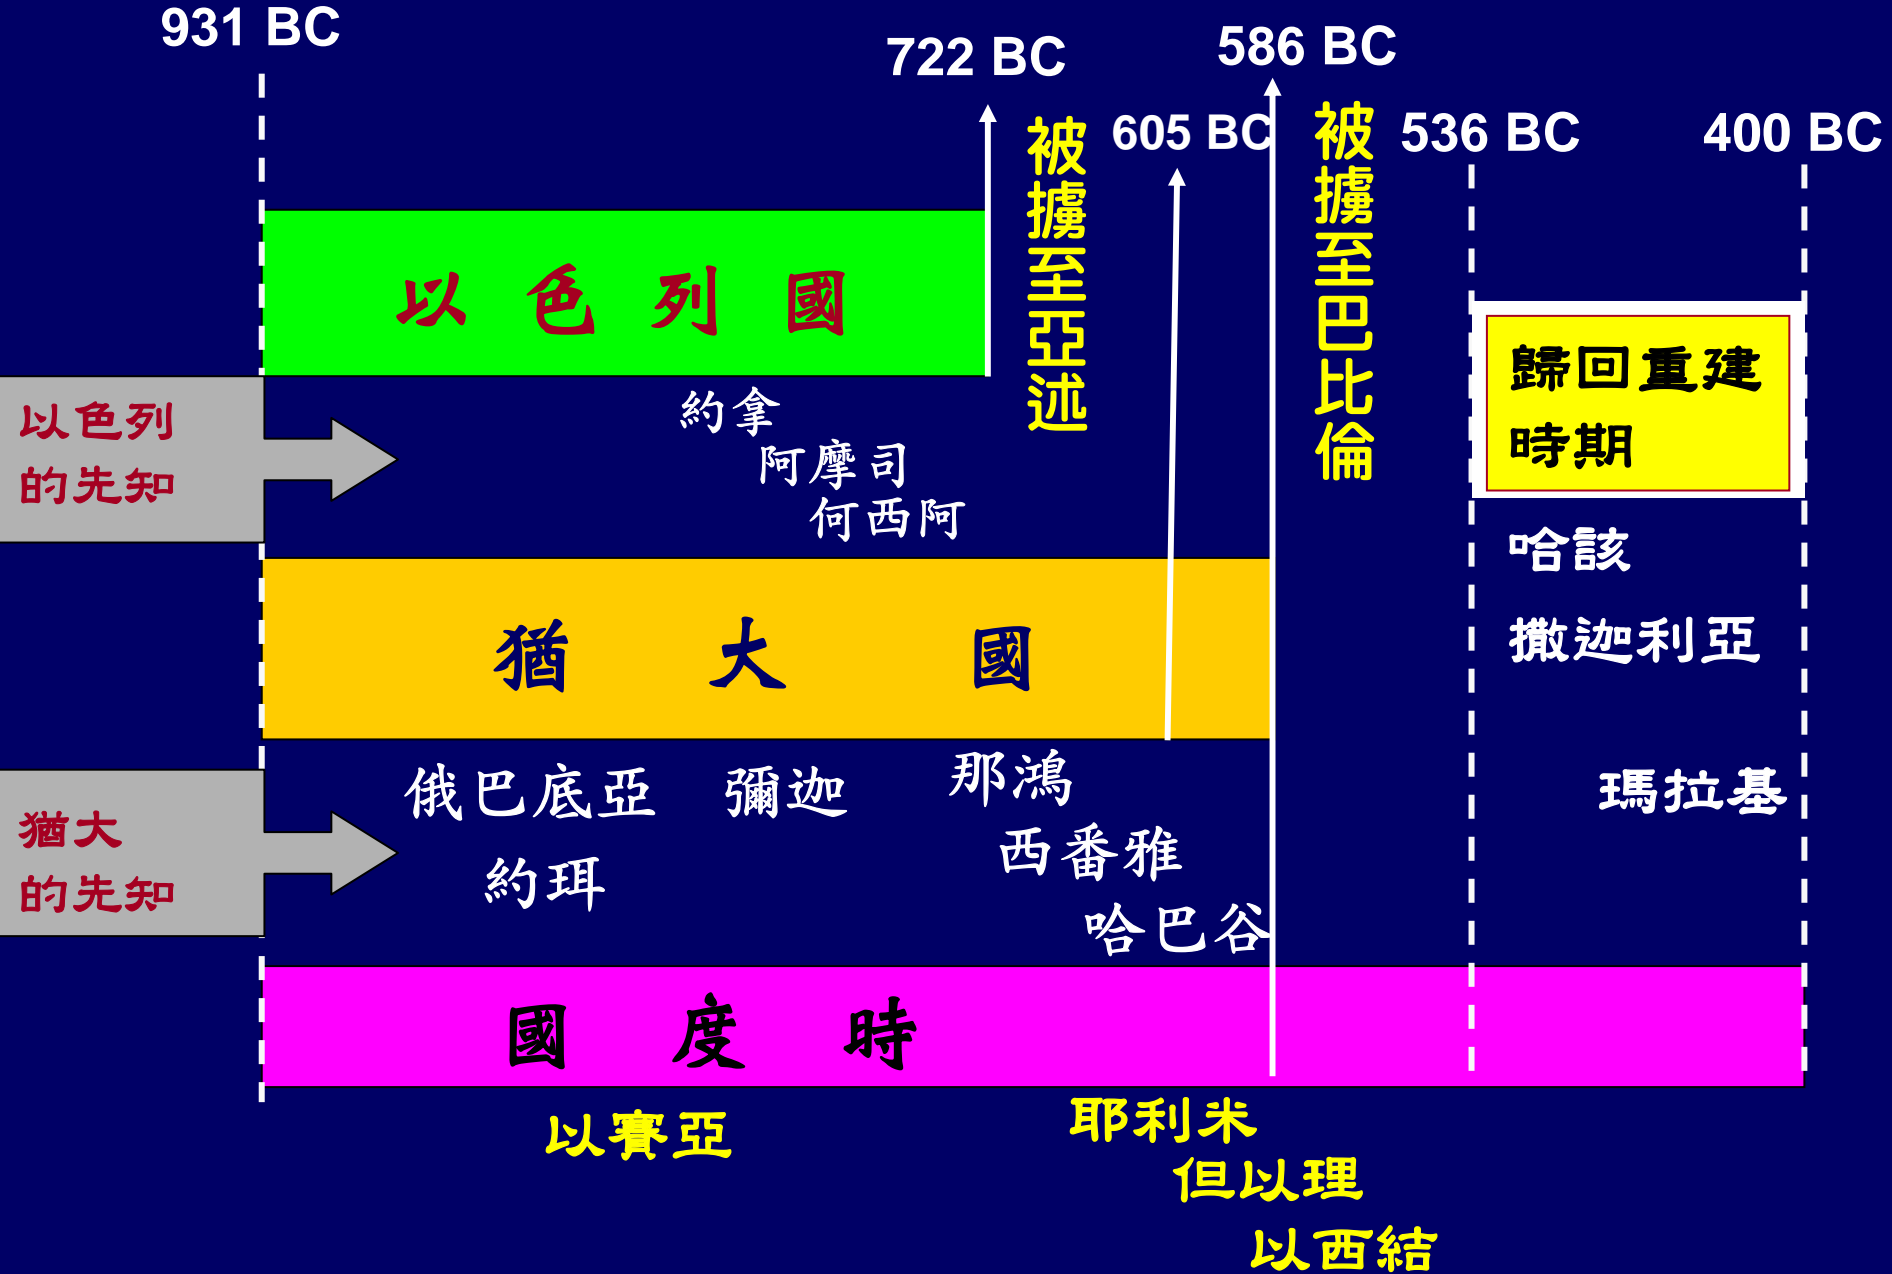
931 BC

722 BC

586 BC

605 BC

536 BC

400 BC

被擄至亞述

被擄至巴比倫

以 色 列 國

以色列的先知

約拿

阿摩司

何西阿

歸回重建時期

哈該

撒迦利亞

猶 大 國

猶大的先知

俄巴底亞

彌迦

約珥

那鴻

西番雅

哈巴谷

瑪拉基

國 度 時

以賽亞

耶利米

但以理

以西結